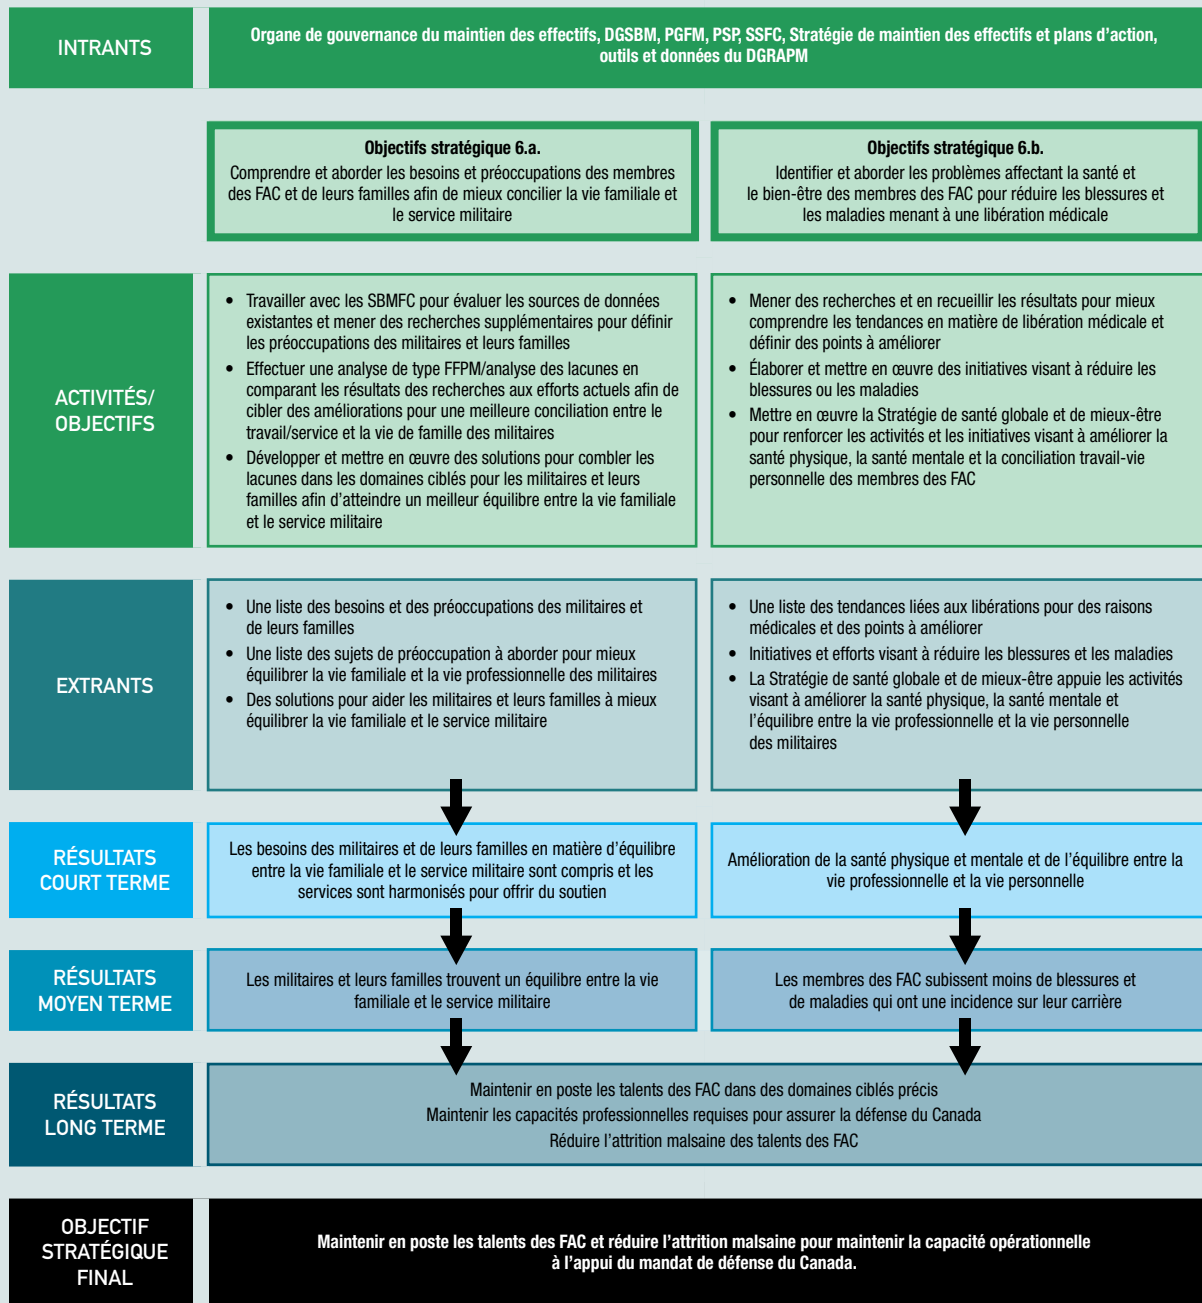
INTRANTS

Organe de gouvernance du maintien des effectifs, DGSBM, PGFM, PSP, SSFC, Stratégie de maintien des effectifs et plans d'action, outils et données du DGRAPM

Objectifs stratégique 6.a.
Comprendre et aborder les besoins et préoccupations des membres des FAC et de leurs familles afin de mieux concilier la vie familiale et le service militaire

Objectifs stratégique 6.b.
Identifier et aborder les problèmes affectant la santé et le bien-être des membres des FAC pour réduire les blessures et les maladies menant à une libération médicale

ACTIVITÉS/ OBJECTIFS

- Travailler avec les SBMFC pour évaluer les sources de données existantes et mener des recherches supplémentaires pour définir les préoccupations des militaires et leurs familles
- Effectuer une analyse de type FFPM/analyse des lacunes en comparant les résultats des recherches aux efforts actuels afin de cibler des améliorations pour une meilleure conciliation entre le travail/service et la vie de famille des militaires
- Développer et mettre en œuvre des solutions pour combler les lacunes dans les domaines ciblés pour les militaires et leurs familles afin d'atteindre un meilleur équilibre entre la vie familiale et le service militaire

- Mener des recherches et en recueillir les résultats pour mieux comprendre les tendances en matière de libération médicale et définir des points à améliorer
- Élaborer et mettre en œuvre des initiatives visant à réduire les blessures ou les maladies
- Mettre en œuvre la Stratégie de santé globale et de mieux-être pour renforcer les activités et les initiatives visant à améliorer la santé physique, la santé mentale et la conciliation travail-vie personnelle des membres des FAC

EXTRANTS

- Une liste des besoins et des préoccupations des militaires et de leurs familles
- Une liste des sujets de préoccupation à aborder pour mieux équilibrer la vie familiale et la vie professionnelle des militaires
- Des solutions pour aider les militaires et leurs familles à mieux équilibrer la vie familiale et le service militaire

- Une liste des tendances liées aux libérations pour des raisons médicales et des points à améliorer
- Initiatives et efforts visant à réduire les blessures et les maladies
- La Stratégie de santé globale et de mieux-être appuie les activités visant à améliorer la santé physique, la santé mentale et l'équilibre entre la vie professionnelle et la vie personnelle des militaires

RÉSULTATS COURT TERME

Les besoins des militaires et de leurs familles en matière d'équilibre entre la vie familiale et le service militaire sont compris et les services sont harmonisés pour offrir du soutien

Amélioration de la santé physique et mentale et de l'équilibre entre la vie professionnelle et la vie personnelle

RÉSULTATS MOYEN TERME

Les militaires et leurs familles trouvent un équilibre entre la vie familiale et le service militaire

Les membres des FAC subissent moins de blessures et de maladies qui ont une incidence sur leur carrière

RÉSULTATS LONG TERME

Maintenir en poste les talents des FAC dans des domaines ciblés précis
Maintenir les capacités professionnelles requises pour assurer la défense du Canada
Réduire l'attrition malsaine des talents des FAC

OBJECTIF STRATÉGIQUE FINAL

Maintenir en poste les talents des FAC et réduire l'attrition malsaine pour maintenir la capacité opérationnelle à l'appui du mandat de défense du Canada.